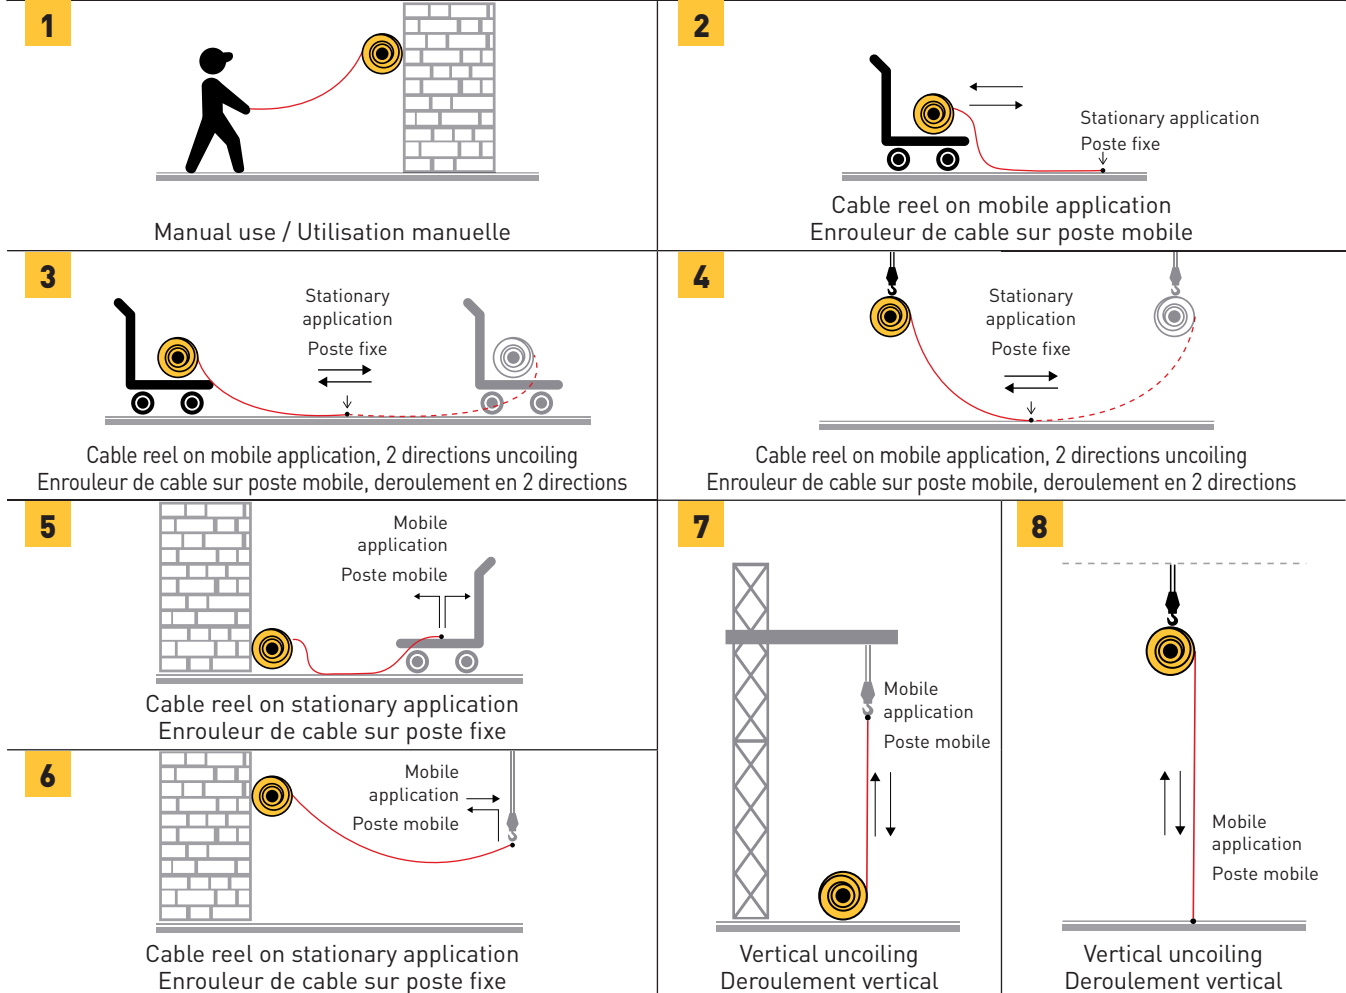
1

Manual use / Utilisation manuelle

2

Stationary application
Poste fixe

Cable reel on mobile application
Enrouleur de cable sur poste mobile

3

Stationary application
Poste fixe

Cable reel on mobile application, 2 directions uncoiling
Enrouleur de cable sur poste mobile, deroulement en 2 directions

4

Stationary application
Poste fixe

Cable reel on mobile application, 2 directions uncoiling
Enrouleur de cable sur poste mobile, deroulement en 2 directions

5

Mobile application
Poste mobile

Cable reel on stationary application
Enrouleur de cable sur poste fixe

6

Mobile application
Poste mobile

Cable reel on stationary application
Enrouleur de cable sur poste fixe

7

Mobile application
Poste mobile

Vertical uncoiling
Deroulement vertical

8

Mobile application
Poste mobile

Vertical uncoiling
Deroulement vertical